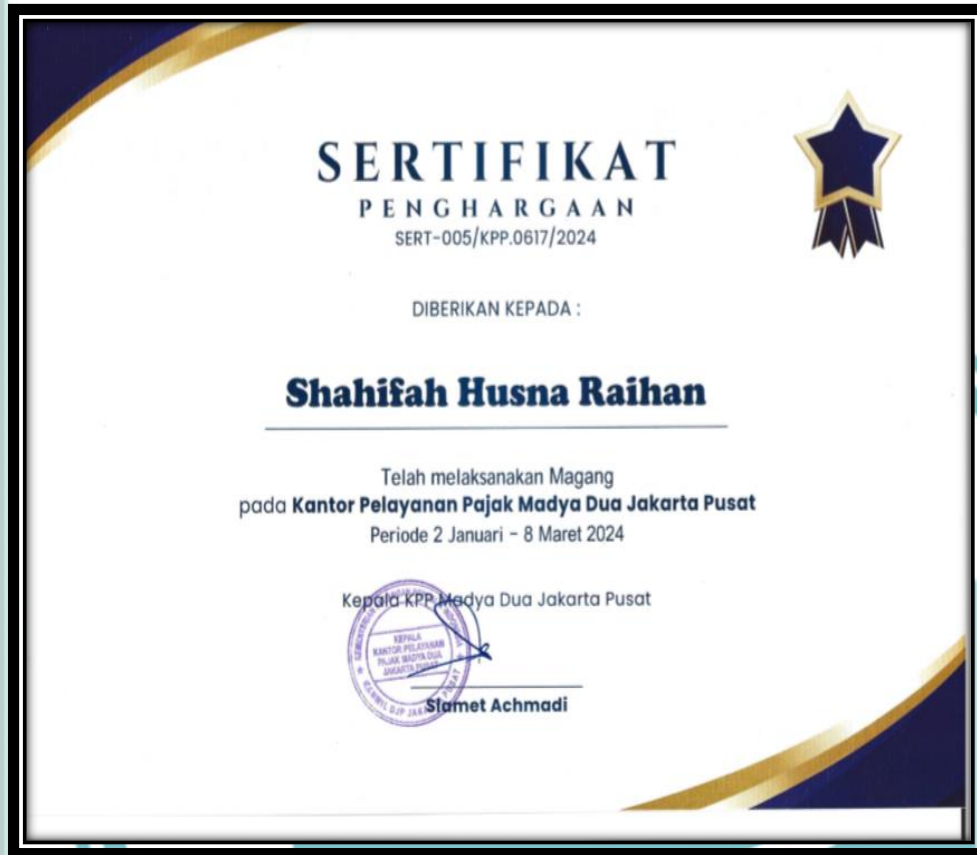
SERTIFIKAT
PENGHARGAAN
SERT-005/KPP.0617/2024

DIBERIKAN KEPADA :

Shahifah Husna Raihan

Telah melaksanakan Magang
pada Kantor Pelayanan Pajak Madya Dua Jakarta Pusat
Periode 2 Januari - 8 Maret 2024

Kepala KPP Madya Dua Jakarta Pusat

KEPALA KANTOR PELAYANAN PAJAK MADYA DUA JAKARTA PUSAT
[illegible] DJP JAKARTA PUSAT

Slamet Achmadi